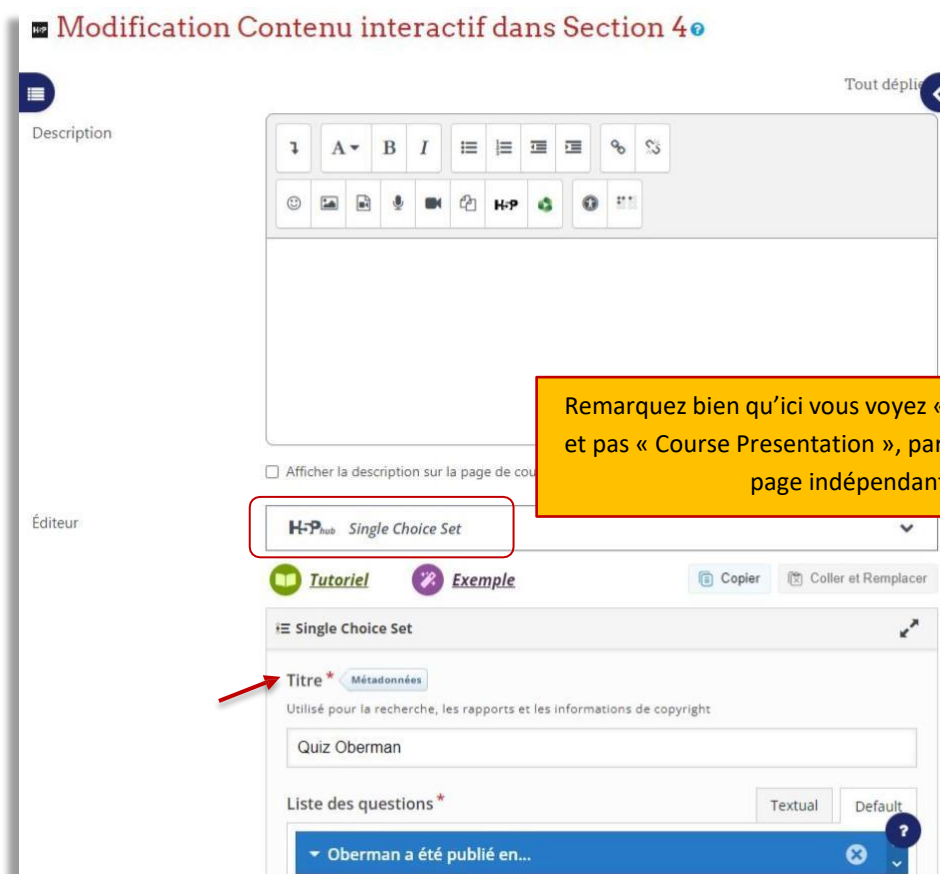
Modification Contenu interactif dans Section 4

Tout dépli

Description

H-P

Afficher la description sur la page de cou

Remarquez bien qu'ici vous voyez «
et pas « Course Presentation », pa
page indépendan

Éditeur

H-P hub Single Choice Set

Tutoriel

Exemple

Copier

Coller et Remplacer

Single Choice Set

Titre * Métadonnées

Utilisé pour la recherche, les rapports et les informations de copyright

Quiz Oberman

Liste des questions *

Textual

Default

Oberman a été publié en...